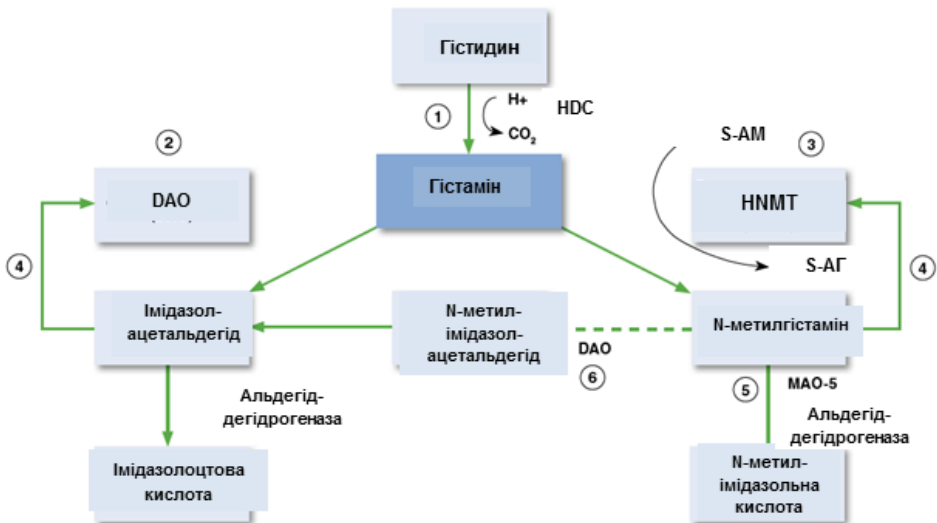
Гістидин

1

H+

$CO_2$

HDC

2

DAO

Гістамін

S-AM

3

HNMT

S-АГ

4

Імідазол-ацетальдегід

N-метил-імідазол-ацетальдегід

DAO

6

N-метилгістамін

4

Альдегід-дегідрогеназа

5

MAO-5

Альдегід-дегідрогеназа

Імідазолоцтова кислота

N-метил-імідазольна кислота